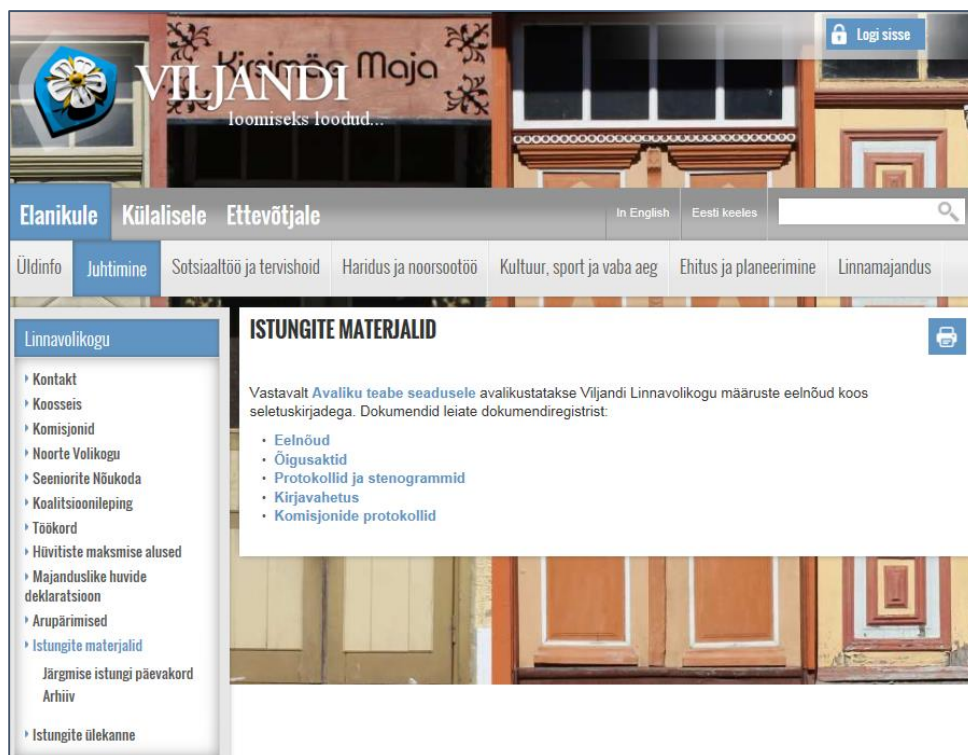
Kirsimäe Maja

VILJANDI
loomiseks loodud...

Logi sisse

Elanikule Külalisele Ettevõtjale

In English Eesti keeles

Üldinfo Juhtimine Sotsiaaltöö ja tervishoid Haridus ja noorsootöö Kultuur, sport ja vaba aeg Ehitus ja planeerimine Linnamajandus

Linnavolikogu

Kontakt
Koosseis
Komisjonid
Noorte Volikogu
Seeniorite Nõukoda
Koalitsioonileping
Töökord
Hüvitiste maksmise alused
Majanduslike huvide deklaratsioon
Arupärimised
Istungite materjalid
Järgmise istungi päevakord
Arhiiv
Istungite ülekanne

ISTUNGITE MATERJALID

Vastavalt Avaliku teabe seadusele avalikustatakse Viljandi Linnavolikogu määruste eelnõud koos seletuskirjadega. Dokumendid leiate dokumendiregistrist:

Eelnõud
Õigusaktid
Protokollid ja stenogrammid
Kirjavahetus
Komisjonide protokollid